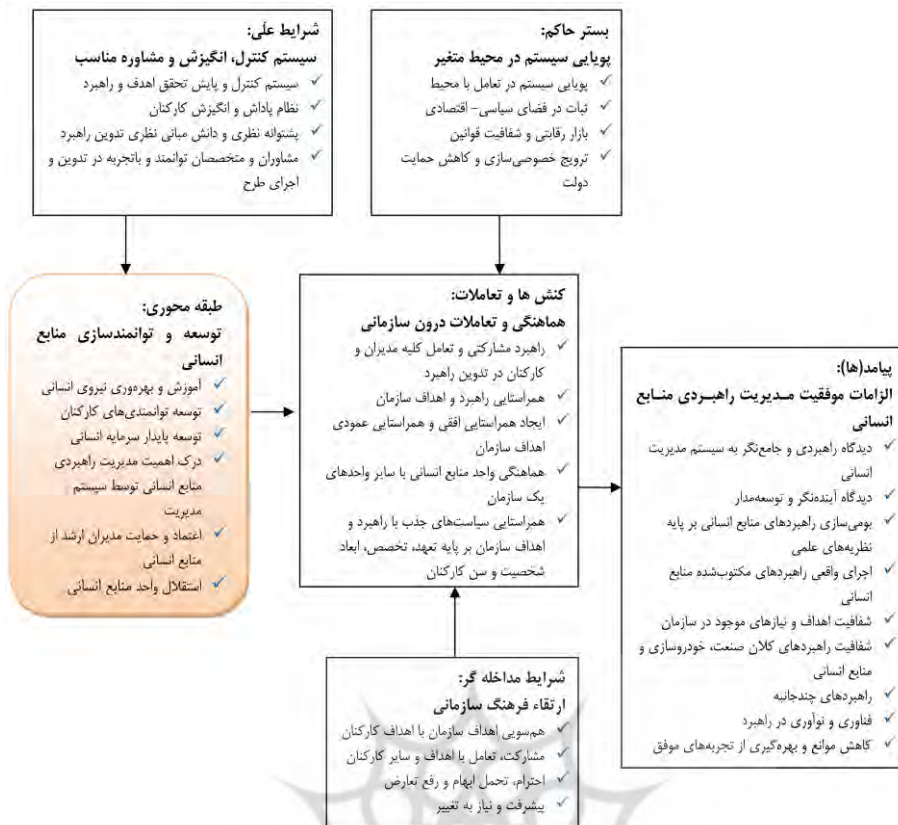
بستر حاکم:
پویایی سیستم در محیط متغیر
✓ پویایی سیستم در تعامل با محیط
✓ ثبات در فضای سیاسی- اقتصادی
✓ بازار رقابتی و شفافیت قوانین
✓ ترویج خصوصی‌سازی و کاهش حمایت دولت

شرایط علّی:
سیستم کنترل، انگیزش و مشاوره مناسب
✓ سیستم کنترل و پایش تحقق اهدف و راهبرد
✓ نظام پاداش و انگیزش کارکنان
✓ پشتوانه نظری و دانش مبانی نظری تدوین راهبرد
✓ مشاوران و متخصصان توانمند و باتجربه در تدوین و اجرای طرح

طبقه محوری:
توسعه و توانمندسازی منابع انسانی
✓ آموزش و بهره‌وری نیروی انسانی
✓ توسعه توانمندی‌های کارکنان
✓ توسعه پایدار سرمایه انسانی
✓ درک اهمیت مدیریت راهبردی منابع انسانی توسط سیستم مدیریت
✓ اعتماد و حمایت مدیران ارشد از منابع انسانی
✓ استقلال واحد منابع انسانی

کنش ها و تعاملات:
هماهنگی و تعاملات درون سازمانی
✓ راهبرد مشارکتی و تعامل کلیه مدیران و کارکنان در تدوین راهبرد
✓ همراستایی راهبرد و اهداف سازمان
✓ ایجاد همراستایی افقی و همراستایی عمودی اهداف سازمان
✓ هماهنگی واحد منابع انسانی با سایر واحدهای یک سازمان
✓ همراستایی سیاست‌های جذب با راهبرد و اهداف سازمان بر پایه تعهد، تخصص، ابعاد شخصیت و سن کارکنان

پیامد(ها):
الزامات موفقیت مـدیریت راهبـردی منـابع انسانی
✓ دیدگاه راهبردی و جامع‌نگر به سیستم مدیریت انسانی
✓ دیدگاه آینده‌نگر و توسعه‌مدار
✓ بومی‌سازی راهبردهای منابع انسانی بر پایه نظریه‌های علمی
✓ اجرای واقعی راهبردهای مکتوب‌شده منابع انسانی
✓ شفافیت اهداف و نیازهای موجود در سازمان
✓ شفافیت راهبردهای کلان صنعت، خودروسازی و منابع انسانی
✓ راهبردهای چندجانبه
✓ فناوری و نوآوری در راهبرد
✓ کاهش موانع و بهره‌گیری از تجربه‌های موفق

شرایط مداخله گر:
ارتقاء فرهنگ سازمانی
✓ هم‌سویی اهداف سازمان با اهداف کارکنان
✓ مشارکت، تعامل با اهداف و سایر کارکنان
✓ احترام، تحمل ابهام و رفع تعارض
✓ پیشرفت و نیاز به تغییر